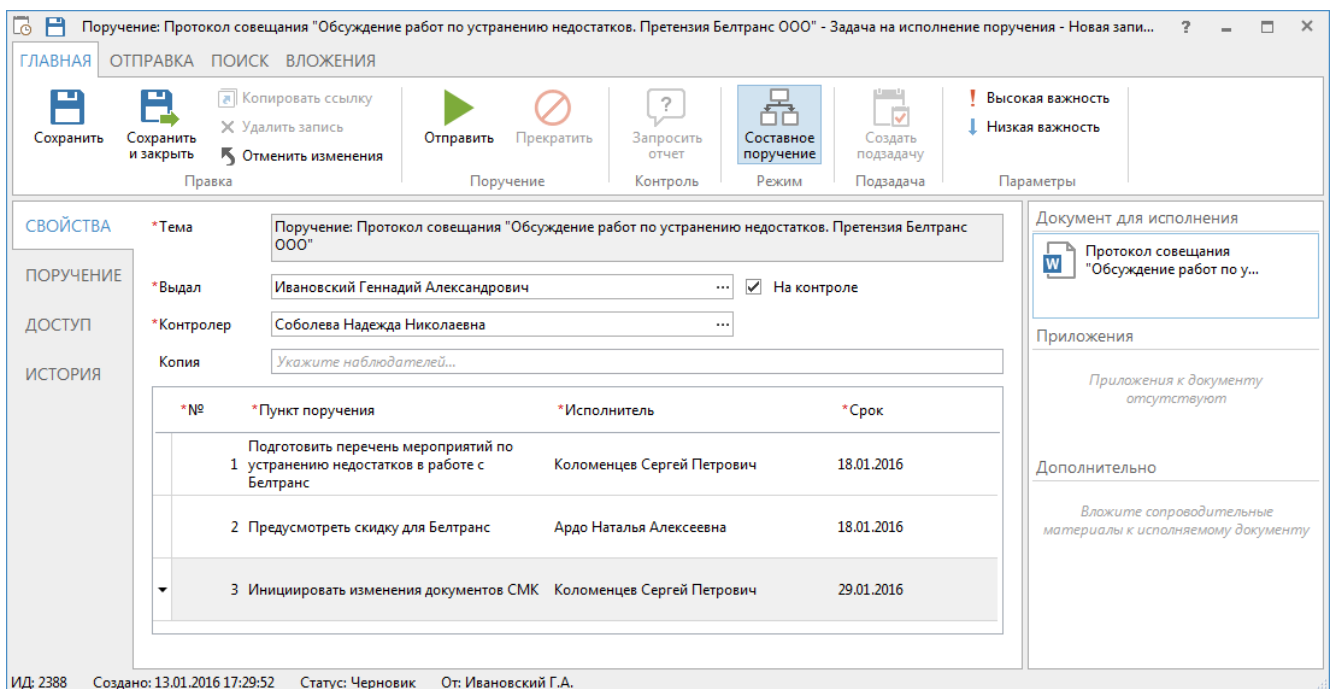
Поручение: Протокол совещания "Обсуждение работ по устранению недостатков. Претензия Белтранс ООО" - Задача на исполнение поручения - Новая запи... ? – □ ×

ГЛАВНАЯ ОТПРАВКА ПОИСК ВЛОЖЕНИЯ

Сохранить
Сохранить и закрыть
Копировать ссылку
Удалить запись
Отменить изменения
Правка

Отправить
Прекратить
Поручение

Запросить отчет
Контроль

Составное поручение
Режим

Создать подзадачу
Подзадача

Высокая важность
Низкая важность
Параметры

СВОЙСТВА
ПОРУЧЕНИЕ
ДОСТУП
ИСТОРИЯ

*Тема Поручение: Протокол совещания "Обсуждение работ по устранению недостатков. Претензия Белтранс ООО"

*Выдал Ивановский Геннадий Александрович ··· На контроле

*Контролер Соболева Надежда Николаевна ···

Копия Укажите наблюдателей...

| *№ | *Пункт поручения | *Исполнитель | *Срок |
|---|---|---|---|
| 1 | Подготовить перечень мероприятий по устранению недостатков в работе с Белтранс | Коломенцев Сергей Петрович | 18.01.2016 |
| 2 | Предусмотреть скидку для Белтранс | Ардо Наталья Алексеевна | 18.01.2016 |
| 3 | Инициировать изменения документов СМК | Коломенцев Сергей Петрович | 29.01.2016 |

Документ для исполнения
Протокол совещания "Обсуждение работ по у...

Приложения
Приложения к документу отсутствуют

Дополнительно
Вложите сопроводительные материалы к исполняемому документу

ИД: 2388 Создано: 13.01.2016 17:29:52 Статус: Черновик От: Ивановский Г.А.